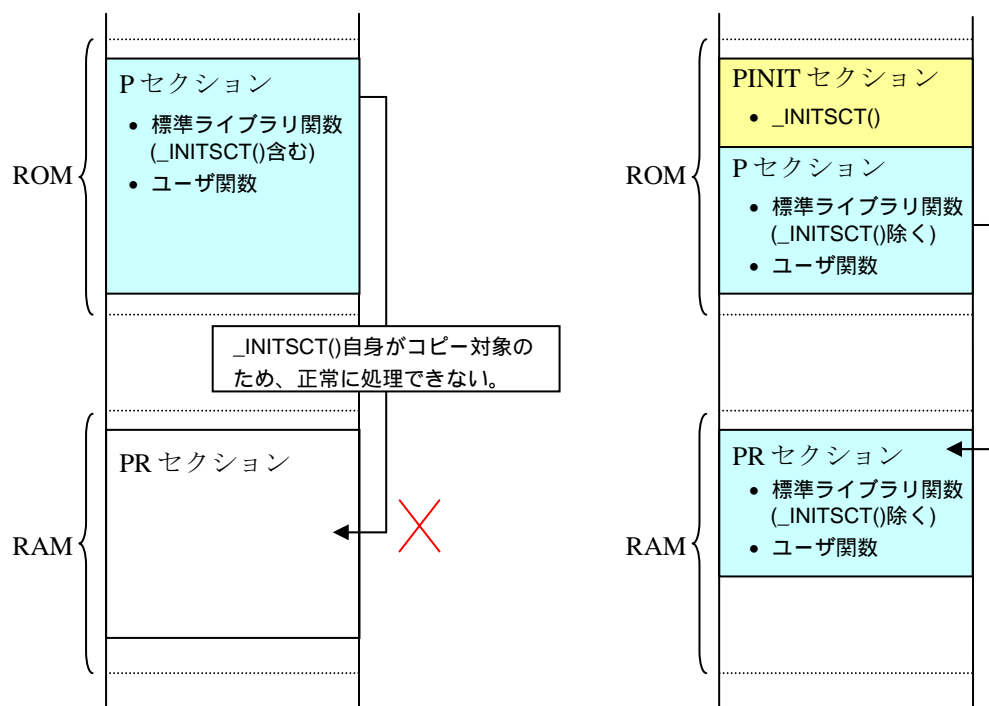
ROM

P セクション
• 標準ライブラリ関数 (_INITSCT()含む)
• ユーザ関数

_INITSCT()自身がコピー対象のため、正常に処理できない。

RAM

PR セクション

ROM

PINIT セクション
• _INITSCT()

P セクション
• 標準ライブラリ関数 (_INITSCT()除く)
• ユーザ関数

RAM

PR セクション
• 標準ライブラリ関数 (_INITSCT()除く)
• ユーザ関数